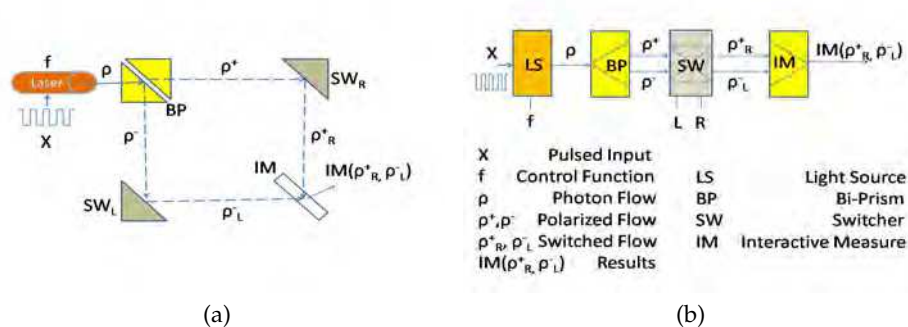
f
Laser
X
ρ
BP
$ρ^+$
$SW_R$
$ρ^-$
$ρ^+_R$
IM
$IM(ρ^+_R, ρ^-_L)$
$SW_L$
$ρ^-_L$

(a)

X
LS
f
ρ
BP
$ρ^+$
$ρ^-$
SW
L
R
$ρ^+_R$
$ρ^-_L$
IM
$IM(ρ^+_R, ρ^-_L)$

| X | Pulsed Input | LS | Light Source |
|---|---|---|---|
| f | Control Function | BP | Bi-Prism |
| ρ | Photon Flow | SW | Switcher |
| $ρ^+$,$ρ^-$ | Polarized Flow | IM | Interactive Measure |
| $ρ^+_R$, $ρ^-_L$ | Switched Flow | | |
| $IM(ρ^+_R, ρ^-_L)$ | Results | | |

(b)